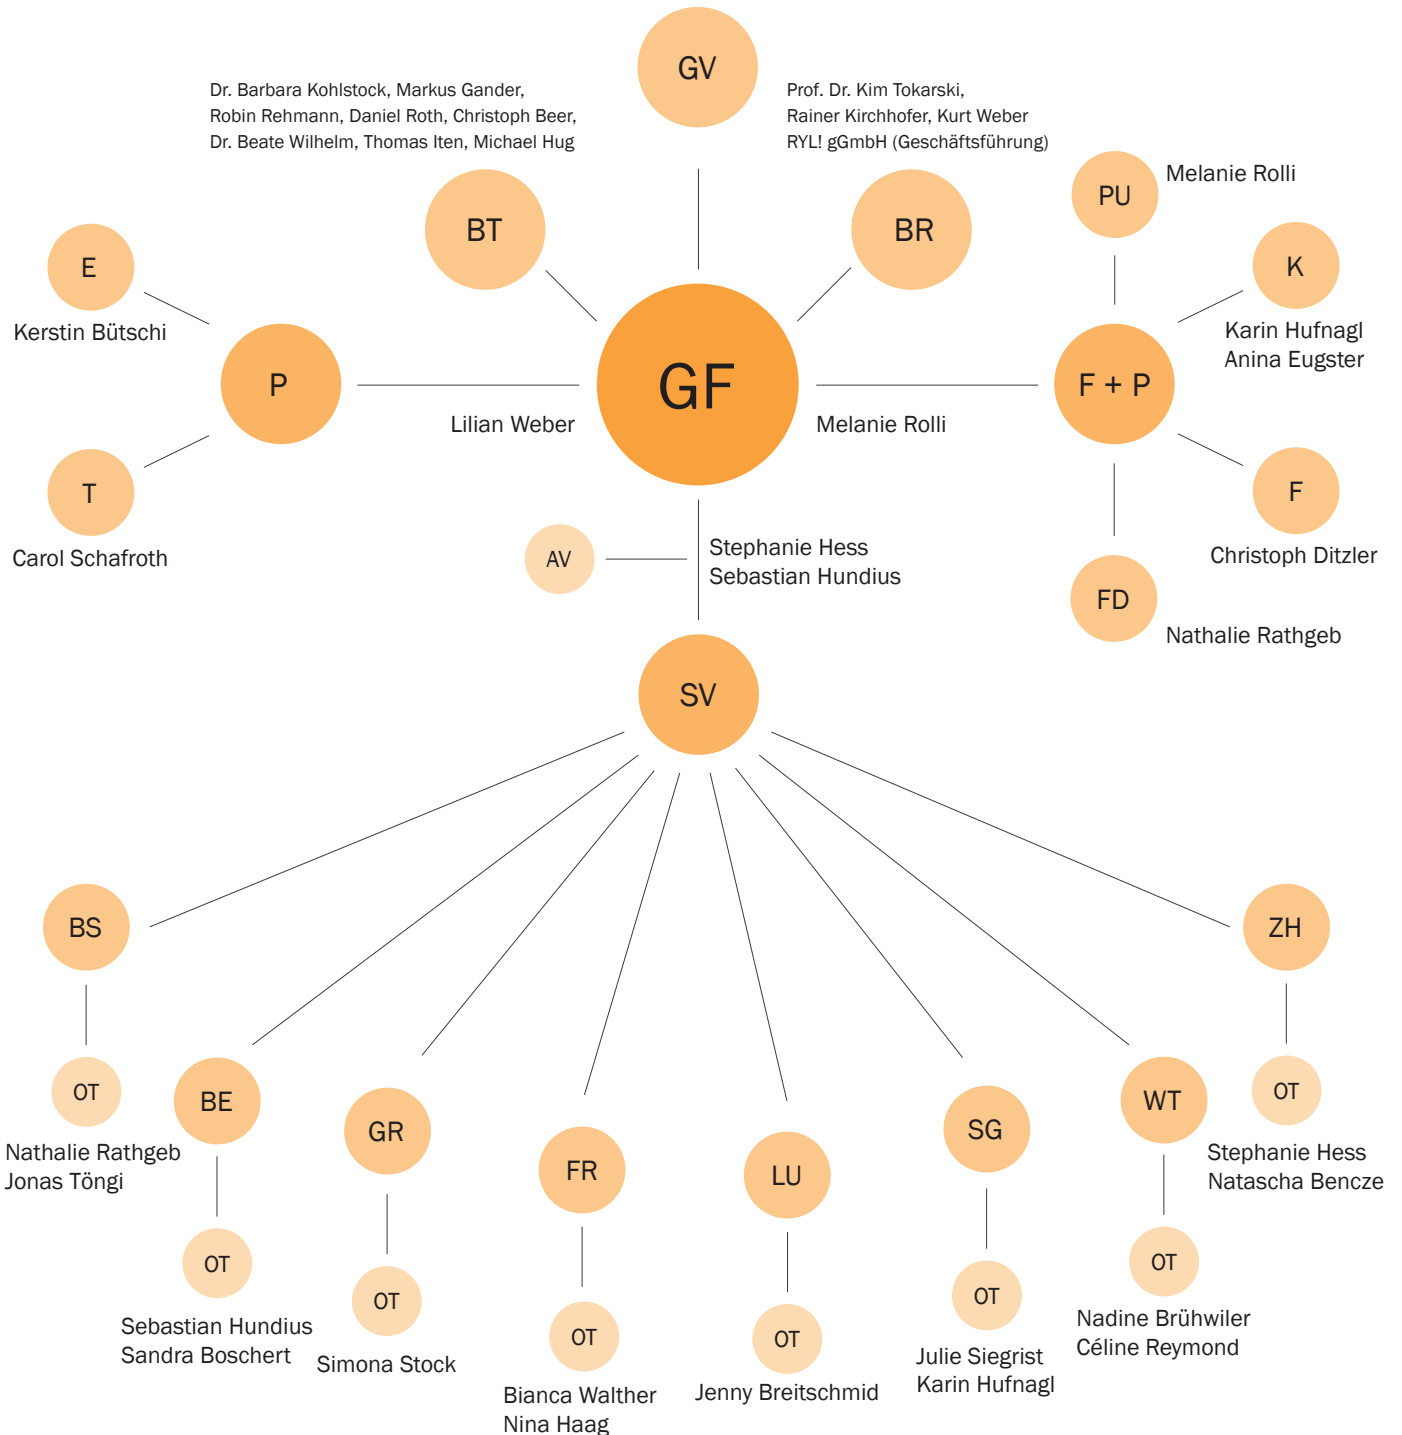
GV

Dr. Barbara Kohlstock, Markus Gander, Robin Rehmann, Daniel Roth, Christoph Beer, Dr. Beate Wilhelm, Thomas Iten, Michael Hug

Prof. Dr. Kim Tokarski, Rainer Kirchhofer, Kurt Weber RYL! gGmbH (Geschäftsführung)

BT

BR

PU

Melanie Rolli

E

Kerstin Bütschi

K

Karin Hufnagl
Anina Eugster

P

GF

F + P

Lilian Weber

Melanie Rolli

T

Carol Schafroth

F

Christoph Ditzler

AV

Stephanie Hess
Sebastian Hundius

FD

Nathalie Rathgeb

SV

BS

ZH

OT

Nathalie Rathgeb
Jonas Töngi

BE

GR

FR

LU

SG

WT

OT

Stephanie Hess
Natascha Bencze

OT

Sebastian Hundius
Sandra Boschert

OT

Simona Stock

OT

Bianca Walther
Nina Haag

OT

Jenny Breitschmid

OT

Julie Siegrist
Karin Hufnagl

OT

Nadine Brühwiler
Céline Reymond